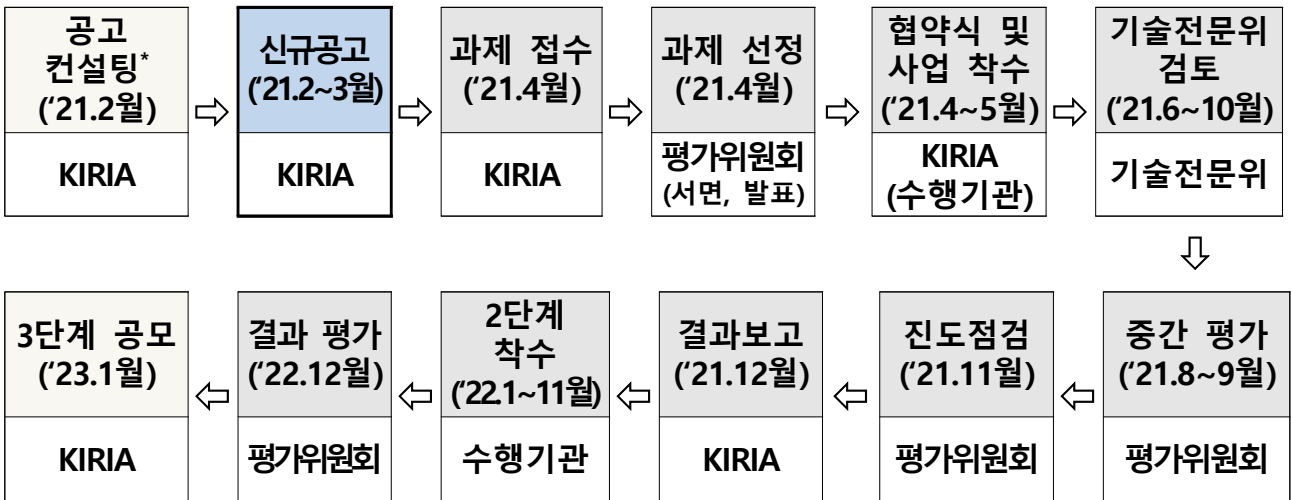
공고 컨설팅* ('21.2월)
KIRIA

신규공고 ('21.2~3월)
KIRIA

과제 접수 ('21.4월)
KIRIA

과제 선정 ('21.4월)
평가위원회 (서면, 발표)

협약식 및 사업 착수 ('21.4~5월)
KIRIA (수행기관)

기술전문위 검토 ('21.6~10월)
기술전문위

중간 평가 ('21.8~9월)
평가위원회

진도점검 ('21.11월)
평가위원회

결과보고 ('21.12월)
KIRIA

2단계 착수 ('22.1~11월)
수행기관

결과 평가 ('22.12월)
평가위원회

3단계 공모 ('23.1월)
KIRIA